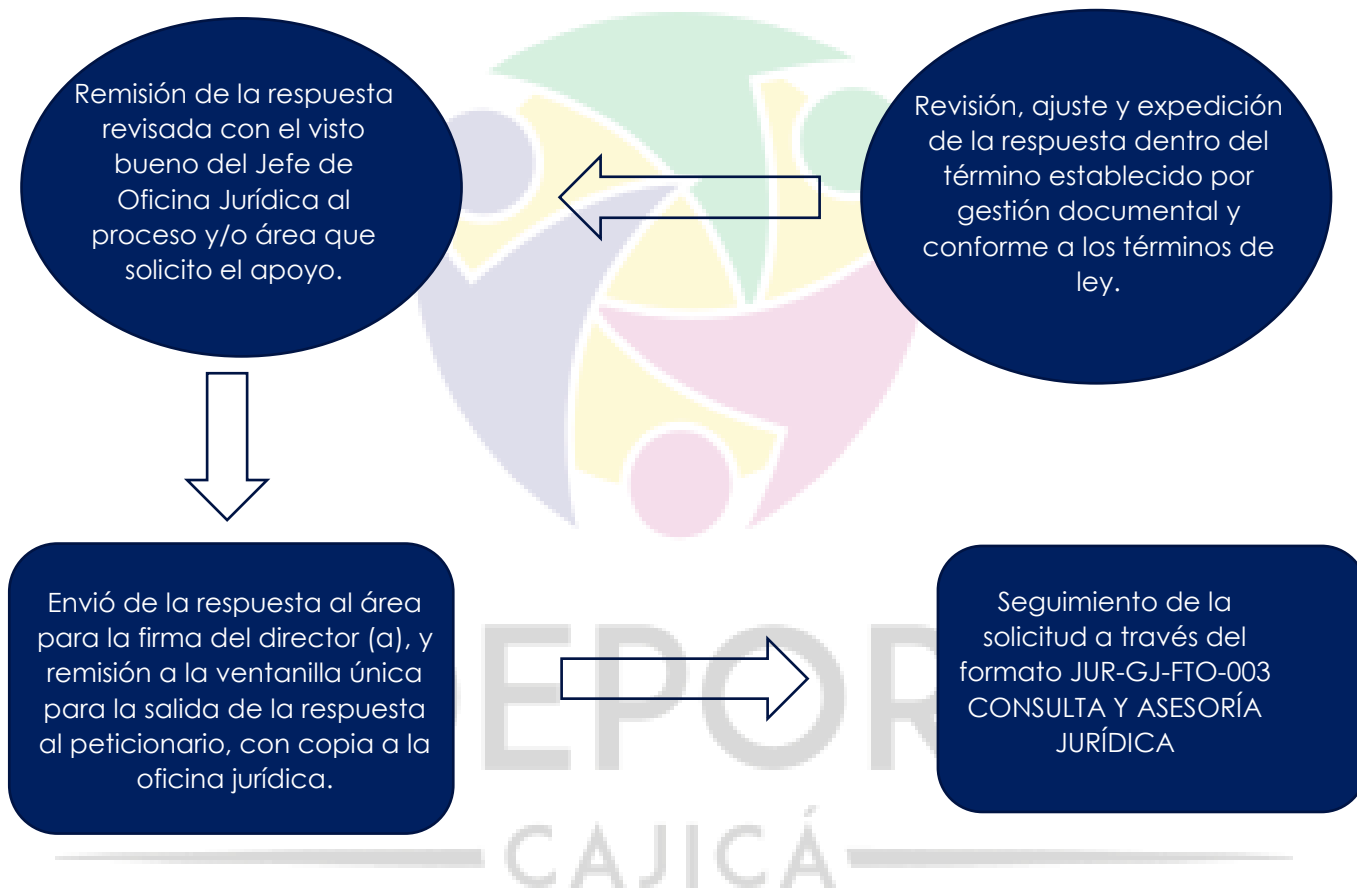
Revisión, ajuste y expedición de la respuesta dentro del término establecido por gestión documental y conforme a los términos de ley.

Remisión de la respuesta revisada con el visto bueno del Jefe de Oficina Jurídica al proceso y/o área que solicito el apoyo.

Envió de la respuesta al área para la firma del director (a), y remisión a la ventanilla única para la salida de la respuesta al peticionario, con copia a la oficina jurídica.

Seguimiento de la solicitud a través del formato JUR-GJ-FTO-003 CONSULTA Y ASESORÍA JURÍDICA

DEPOR
CAJICÁ